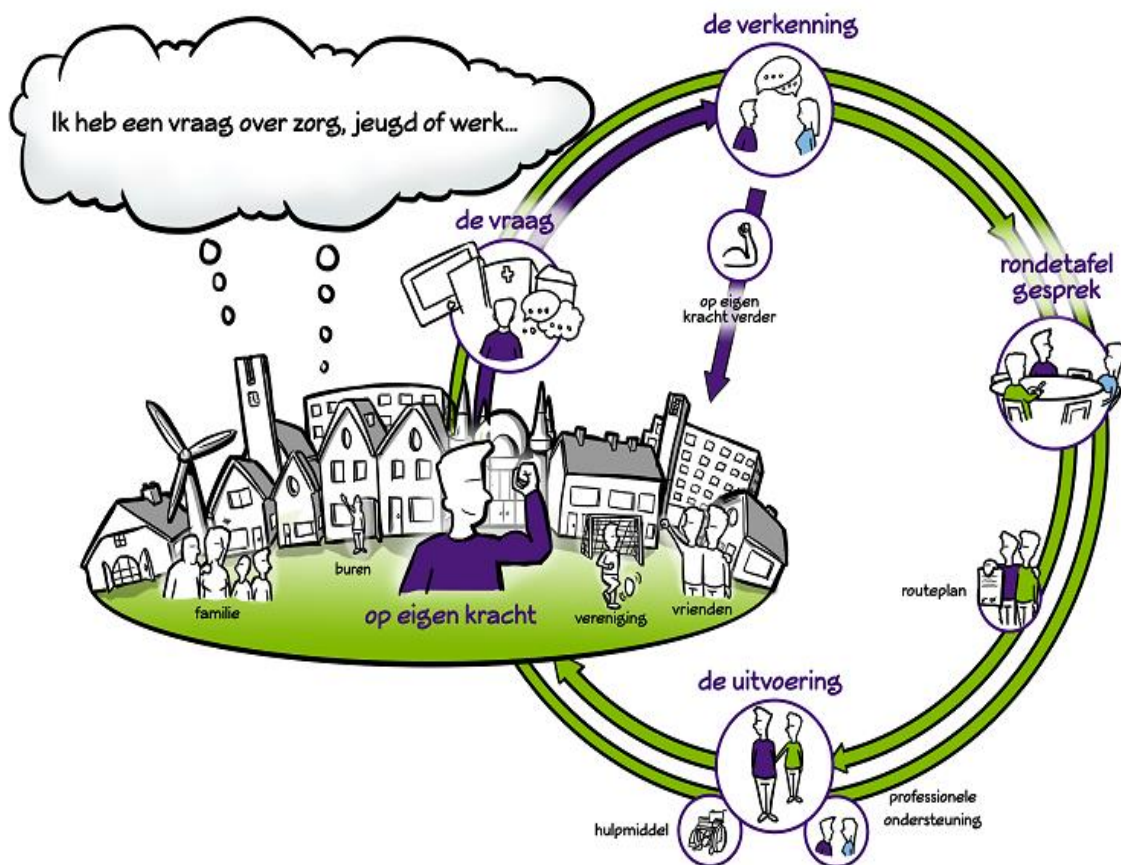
Ik heb een vraag over zorg, jeugd of werk...

de verkenning

de vraag

op eigen kracht verder

rondetafel gesprek

buren

familie

op eigen kracht

vereniging

vrienden

routeplan

de uitvoering

hulpmiddel

professionele ondersteuning